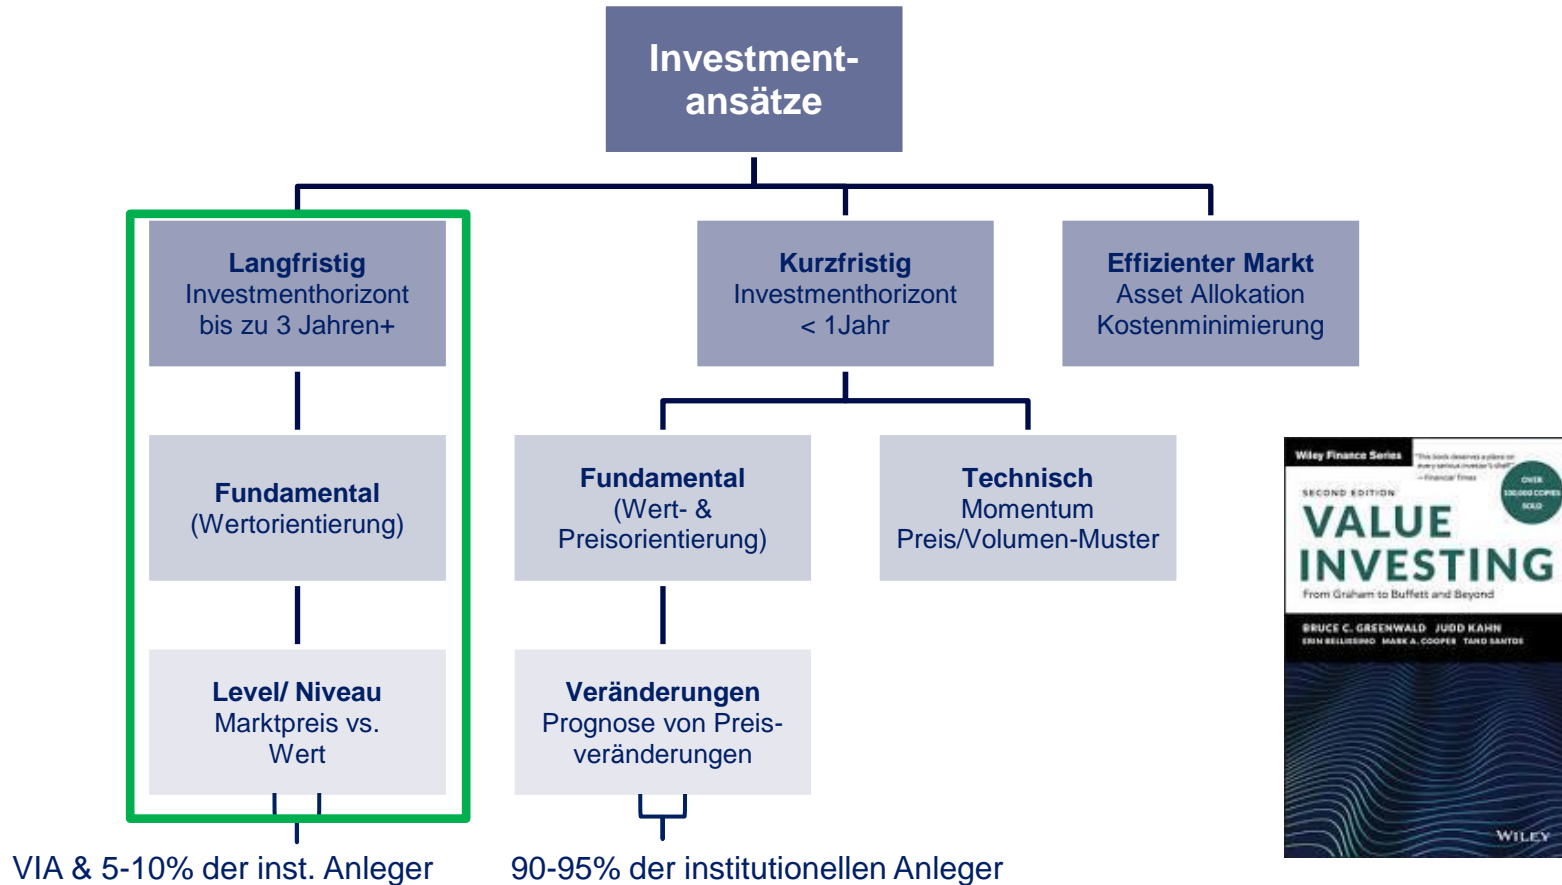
Investmentansätze

**Langfristig**
Investmenthorizont bis zu 3 Jahren+

**Kurzfristig**
Investmenthorizont < 1Jahr

**Effizienter Markt**
Asset Allokation
Kostenminimierung

**Fundamental**
(Wertorientierung)

**Fundamental**
(Wert- & Preisorientierung)

**Technisch**
Momentum
Preis/Volumen-Muster

**Level/ Niveau**
Marktpreis vs. Wert

**Veränderungen**
Prognose von Preisveränderungen

VIA & 5-10% der inst. Anleger

90-95% der institutionellen Anleger

Wiley Finance Series
"This book deserves a place on every serious investor's shelf" —Financial Times
OVER 100,000 COPIES SOLD
SECOND EDITION
VALUE INVESTING
From Graham to Buffett and Beyond
BRUCE C. GREENWALD JUDD KAHN
ERIN BELLISSIMO MARK A. COOPER TANO SANTOS
WILEY